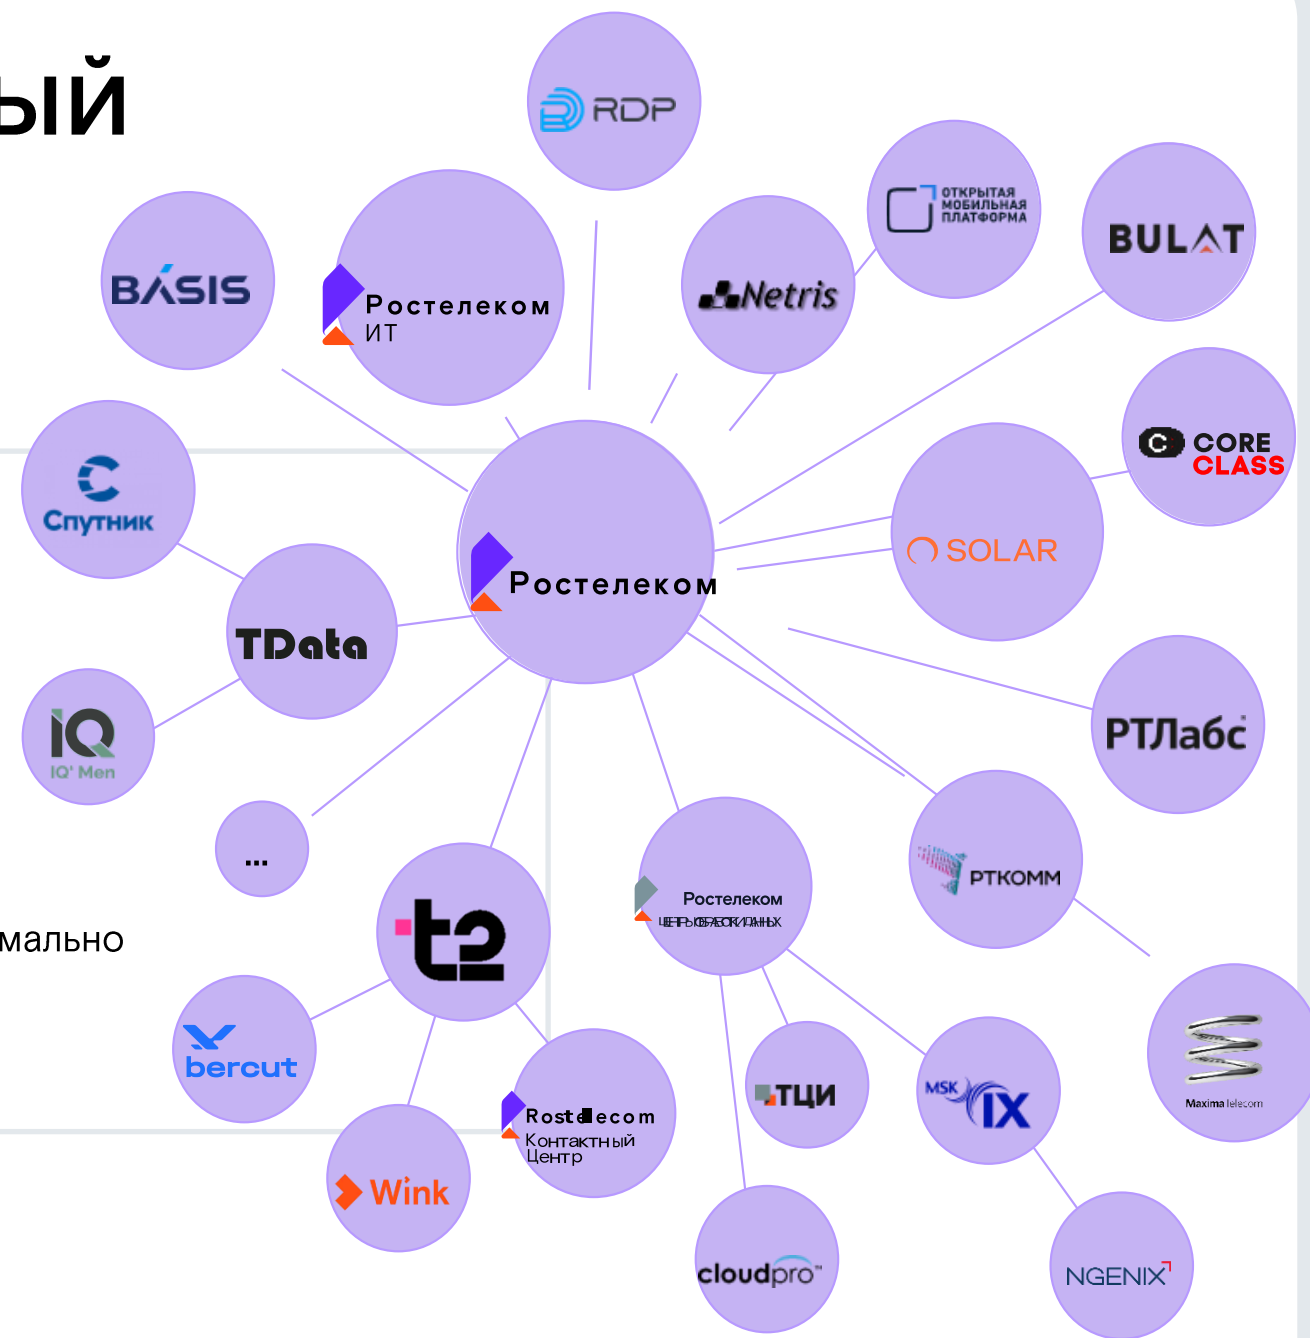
ый

RDP

ОТКРЫТАЯ МОБИЛЬНАЯ ПЛАТФОРМА

BULAT

BASIS

Ростелеком ИТ

Netris

CORE CLASS

Спутник

Ростелеком

SOLAR

TData

РТЛабс

IQ IQ' Men

...

РТКОММ

мально

t2

Ростелеком ЦЕНТРЫ ОБРАБОТКИ ДАННЫХ

Maxima telecom

bercut

ТЦИ

MSK IX

Rostelecom Контактный Центр

Wink

cloudpro

NGENIX